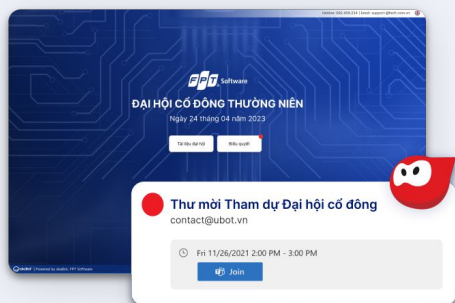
Hotline: 082.408.234 | Email: support@fsoft.com.vn

FPT Software

ĐẠI HỘI CỔ ĐÔNG THƯỜNG NIÊN

Ngày 24 tháng 04 năm 2023

Tài liệu đại hội

Biểu quyết

Powered by ubot.vn FPT Software

Thư mời Tham dự Đại hội cổ đông

contact@ubot.vn

Fri 11/26/2021 2:00 PM - 3:00 PM

Join